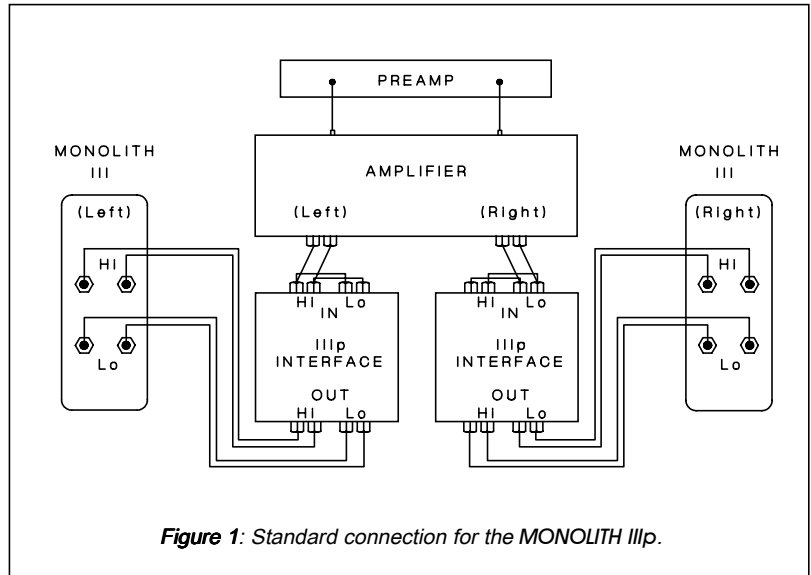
PREAMP

MONOLITH III

(Left)

HI

Lo

AMPLIFIER

(Left)

(Right)

HI IN Lo

IIIp INTERFACE

OUT

HI Lo

HI IN Lo

IIIp INTERFACE

OUT

HI Lo

MONOLITH III

(Right)

HI

Lo

Figure 1: Standard connection for the MONOLITH IIIp.